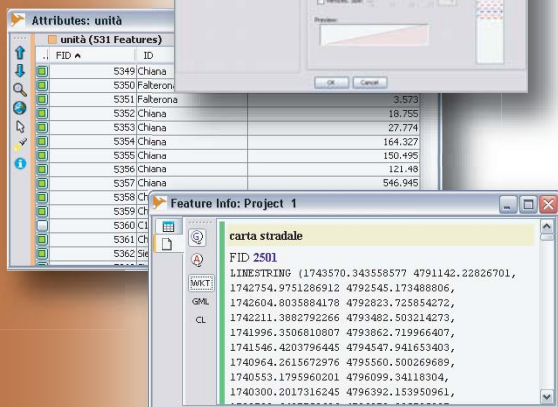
Attributes: unità

unità (531 Features)

| FID ^ | ID | |
|---|---|---|
| 5349 | Chiana | |
| 5350 | Falterona | |
| 5351 | Falterona | 3.573 |
| 5352 | Chiana | 18.755 |
| 5353 | Chiana | 27.774 |
| 5354 | Chiana | 164.327 |
| 5355 | Chiana | 150.495 |
| 5356 | Chiana | 121.48 |
| 5357 | Chiana | 546.945 |
| 5358 | Ch | |
| 5359 | Ch | |
| 5360 | C1 | |
| 5361 | Ch | |
| 5362 | Sie | |

Preview:

OK Cancel

Feature Info: Project 1

WKT
GML
CL

carta stradale

FID 2501

LINESTRING (1743570.343558577 4791142.22826701, 1742754.9751286912 4792545.173488806, 1742604.8035884178 4792823.725854272, 1742211.3882792266 4793482.503214273, 1741996.3506810807 4793862.719966407, 1741546.4203796445 4794547.941653403, 1740964.2615672976 4795560.500269689, 1740553.1795960201 4796099.34118304, 1740300.2017316245 4796392.153950961,